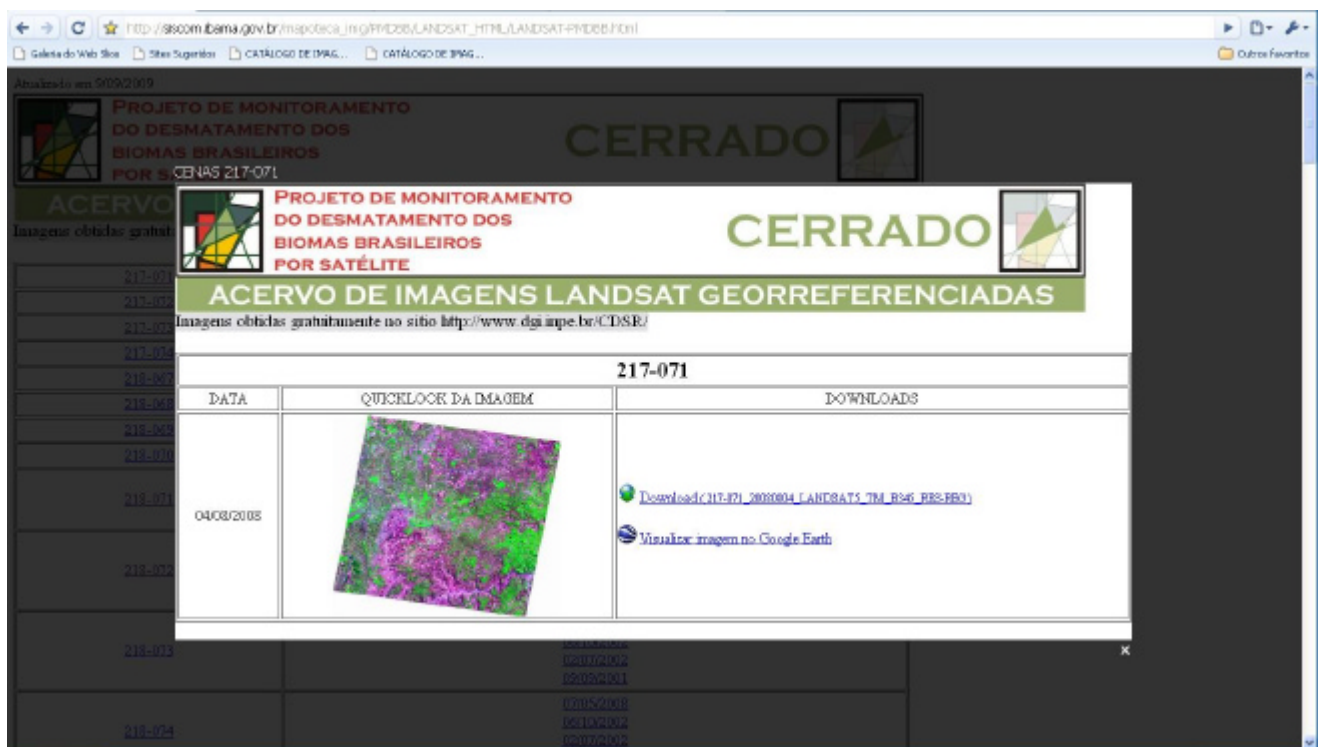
http://siscom.ibama.gov.br/mapoteca_img/PMDBB/LANDSAT_HTML/LANDSAT-PMDBB.html

Galeria do Web Slice | Sites Sugeridos | CATÁLOGO DE IMAG... | CATÁLOGO DE IMAG... | Outros Favoritos

Atualizado em 9/09/2009

PROJETO DE MONITORAMENTO DO DESMATAMENTO DOS BIOMAS BRASILEIROS POR S

CERRADO

ACERVO

Imagens obtidas gratuit

CENAS 217-071

PROJETO DE MONITORAMENTO DO DESMATAMENTO DOS BIOMAS BRASILEIROS POR SATÉLITE

CERRADO

ACERVO DE IMAGENS LANDSAT GEORREFERENCIADAS

Imagens obtidas gratuitamente no sitio http://www.dgi.inpe.br/CDSR/

| 217-071 | | |
|---|---|---|
| DATA | QUICKLOOK DA IMAGEM | DOWNLOADS |
| 04/08/2008 | | Download (217-071_20080804_LANDSAT5_TM_B345_RB3-BB0) Visualizar imagem no Google Earth |

217-07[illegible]
217-07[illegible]
217-07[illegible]
217-07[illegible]
218-06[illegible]
218-06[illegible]
218-06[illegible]
218-070
218-071
218-072
218-073
218-074

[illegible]
02/07/2002
09/09/2001
03/05/2008
06/10/2002
02/07/2002

×